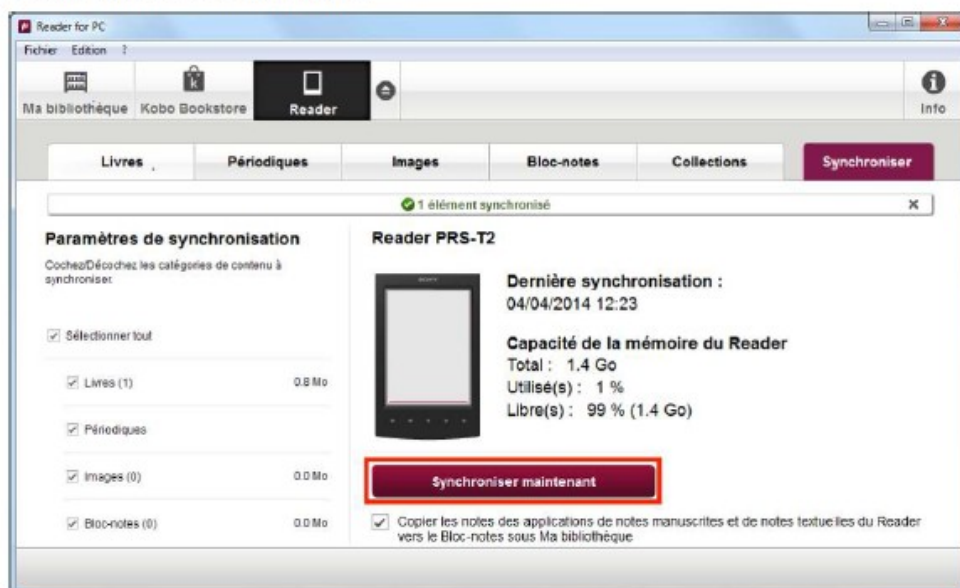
Reader for PC

Fichier Edition ?

Ma bibliothèque Kobo Bookstore Reader

Info

Livres | Périodiques | Images | Bloc-notes | Collections | Synchroniser

1 élément synchronisé

Paramètres de synchronisation

Cochez/Décochez les catégories de contenu à synchroniser.

Sélectionner tout

Livres (1) 0.8 Mo

Périodiques

Images (0) 0.0 Mo

Bloc-notes (0) 0.0 Mo

Reader PRS-T2

SONY

Dernière synchronisation :
04/04/2014 12:23

Capacité de la mémoire du Reader
Total : 1.4 Go
Utilisé(s) : 1 %
Libre(s) : 99 % (1.4 Go)

Synchroniser maintenant

Copier les notes des applications de notes manuscrites et de notes textuelles du Reader vers le Bloc-notes sous Ma bibliothèque